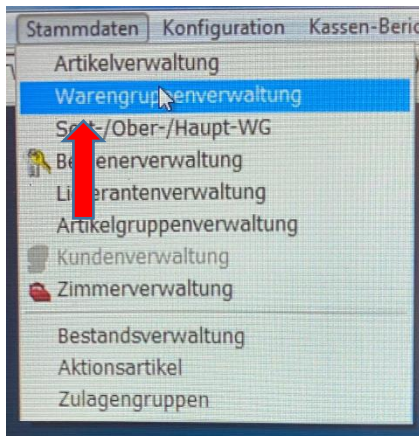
Stammdaten Konfiguration Kassen-Beric

Artikelverwaltung
Warengruppenverwaltung
S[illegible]/Ober-/Haupt-WG
Be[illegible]enerverwaltung
Li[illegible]erantenverwaltung
Artikelgruppenverwaltung
Kundenverwaltung
Zimmerverwaltung
Bestandsverwaltung
Aktionsartikel
Zulagengruppen